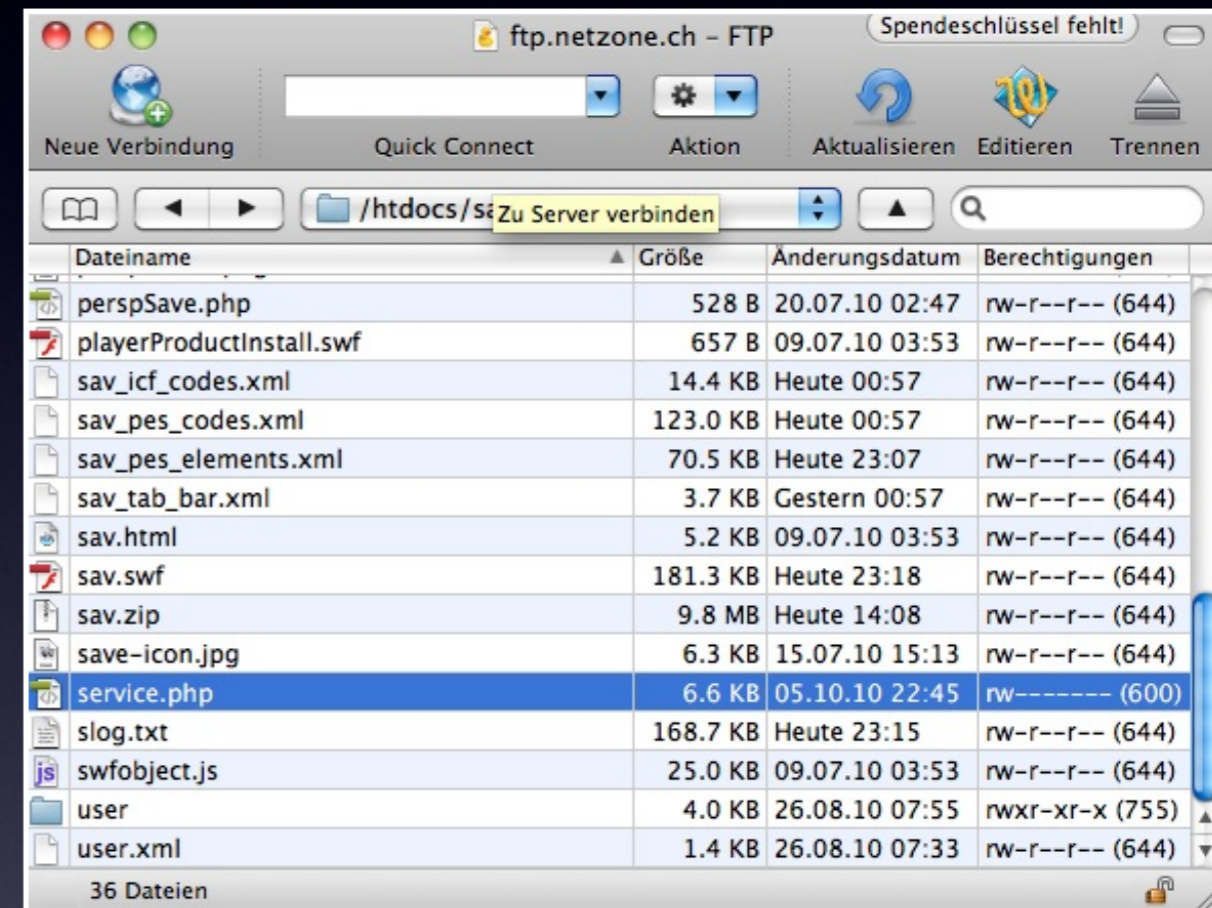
ftp.netzone.ch – FTP

Spendeschlüssel fehlt!

Neue Verbindung

Quick Connect

Aktion

Aktualisieren

Editieren

Trennen

/htdocs/sa

Zu Server verbinden

| Dateiname | Größe | Änderungsdatum | Berechtigungen |
|---|---|---|---|
| perspSave.php | 528 B | 20.07.10 02:47 | rw-r--r-- (644) |
| playerProductInstall.swf | 657 B | 09.07.10 03:53 | rw-r--r-- (644) |
| sav_icf_codes.xml | 14.4 KB | Heute 00:57 | rw-r--r-- (644) |
| sav_pes_codes.xml | 123.0 KB | Heute 00:57 | rw-r--r-- (644) |
| sav_pes_elements.xml | 70.5 KB | Heute 23:07 | rw-r--r-- (644) |
| sav_tab_bar.xml | 3.7 KB | Gestern 00:57 | rw-r--r-- (644) |
| sav.html | 5.2 KB | 09.07.10 03:53 | rw-r--r-- (644) |
| sav.swf | 181.3 KB | Heute 23:18 | rw-r--r-- (644) |
| sav.zip | 9.8 MB | Heute 14:08 | rw-r--r-- (644) |
| save-icon.jpg | 6.3 KB | 15.07.10 15:13 | rw-r--r-- (644) |
| service.php | 6.6 KB | 05.10.10 22:45 | rw------- (600) |
| slog.txt | 168.7 KB | Heute 23:15 | rw-r--r-- (644) |
| swfobject.js | 25.0 KB | 09.07.10 03:53 | rw-r--r-- (644) |
| user | 4.0 KB | 26.08.10 07:55 | rwxr-xr-x (755) |
| user.xml | 1.4 KB | 26.08.10 07:33 | rw-r--r-- (644) |

36 Dateien